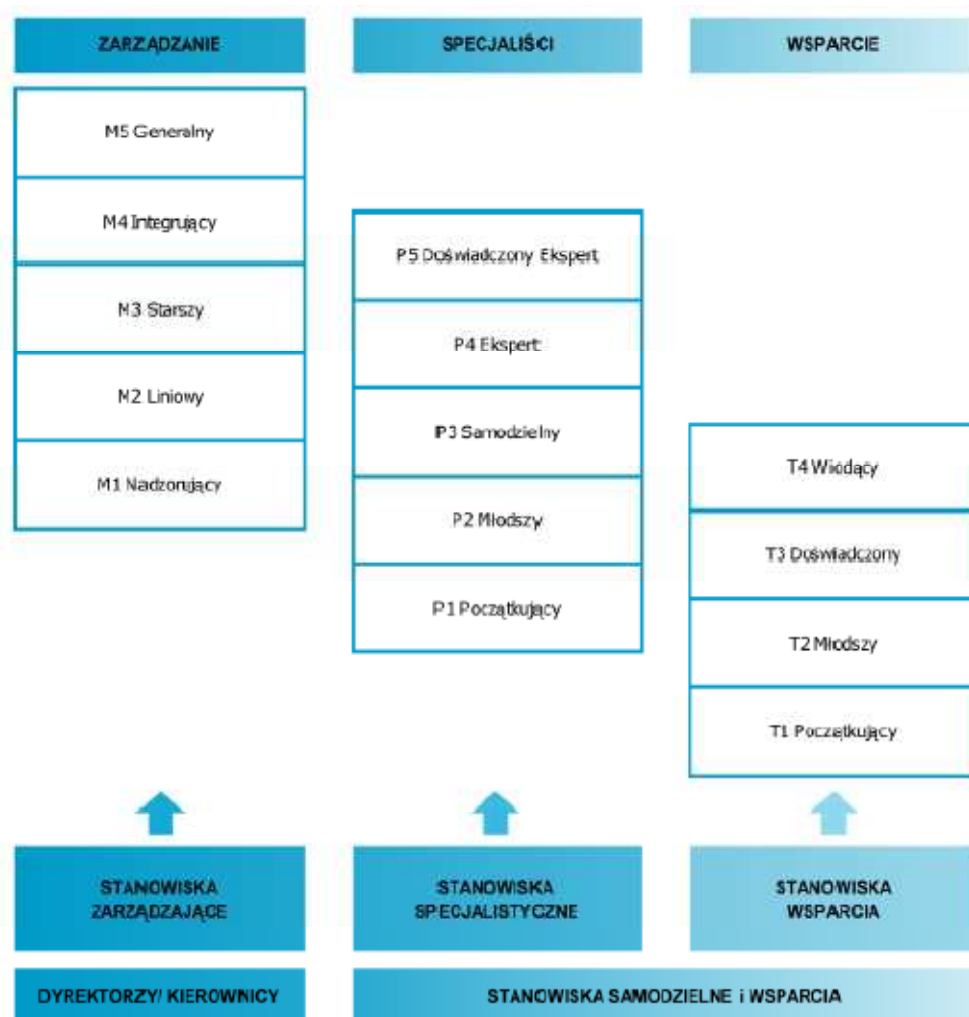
ZARZĄDZANIE

M5 Generalny

M4 Integrujący

M3 Starszy

M2 Liniowy

M1 Nadzorujący

SPECJALIŚCI

P5 Doświadczony Ekspert

P4 Ekspert

P3 Samodzielny

P2 Młodszy

P1 Początkujący

WSPARCIE

T4 Wiodący

T3 Doświadczony

T2 Młodszy

T1 Początkujący

STANOWISKA ZARZĄDZAJĄCE

STANOWISKA SPECJALISTYCZNE

STANOWISKA WSPARCIA

DYREKTORZY/ KIEROWNICY

STANOWISKA SAMODZIELNE i WSPARCIA